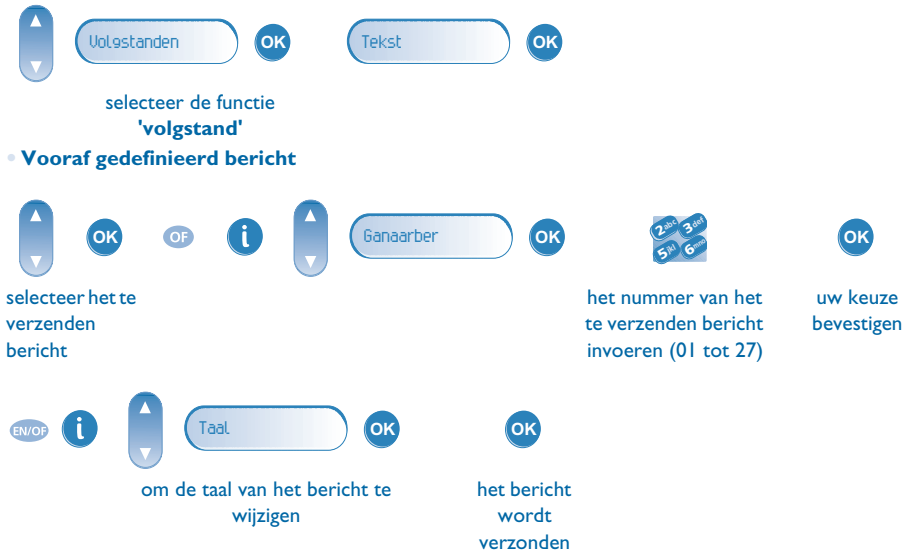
Volgstanden OK Tekst OK

selecteer de functie **'volgstand'**

• **Vooraf gedefinieerd bericht**

OK OF i Ganaarber OK 2abc 3def 5jkl 6mno OK

selecteer het te verzenden bericht

het nummer van het te verzenden bericht invoeren (01 tot 27)

uw keuze bevestigen

EN/OF i Taal OK OK

om de taal van het bericht te wijzigen

het bericht wordt verzonden